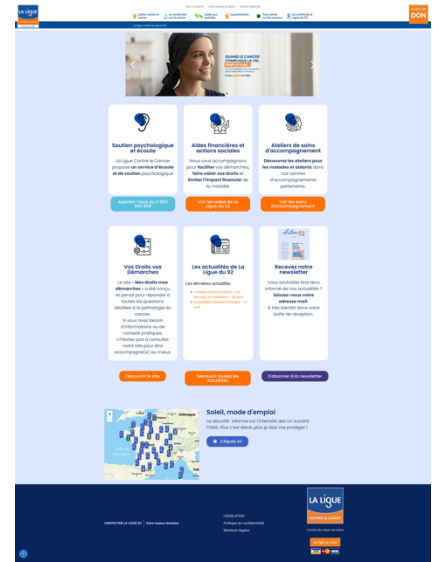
LA LIGUE

Faire un DON

QUAND LE CANCER COMPLIQUE LA VIE, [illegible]

Soutien psychologique et écoute

La Ligue Contre le Cancer propose un service d'écoute et de soutien psychologique

Appelez-nous au 0 800 940 939

Aides financières et actions sociales

Nous vous accompagnons pour faciliter vos démarches, faire valoir vos droits et limiter l'impact financier de la maladie.

Voir les aides de La Ligue du 92

Ateliers de soins d'accompagnement

Découvrez les ateliers pour les malades et aidants dans nos centres d'accompagnements partenaires.

Voir les soins d'accompagnement

Vos Droits vos Démarches

Le site « Mes droits mes démarches » a été conçu et pensé pour répondre à toutes les questions dédiées à la pathologie du cancer. Si vous avez besoin d'informations ou de conseils pratiques, n'hésitez pas à consulter notre site pour être accompagné(e) au mieux.

Découvrir le site

Les actualités de La Ligue du 92

Les dernières actualités :

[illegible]

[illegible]

Découvrir toutes les actualités

Recevez notre newsletter

Vous souhaitez être tenu informé de nos actualités ? laissez-nous votre adresse mail. Il sera bientôt dans votre boîte de réception.

S'abonner à la newsletter

Soleil, mode d'emploi

La sécurité : informe sur l'intensité des UV suivant l'OMS. Plus c'est élevé, plus je dois me protéger !

Cliquez ici

CONTACTER LA LIGUE 92

LÉGISLATION

Politique de confidentialité

Mentions légales

LA LIGUE CONTRE LE CANCER

Comité des Hauts-de-Seine

Je fais un don